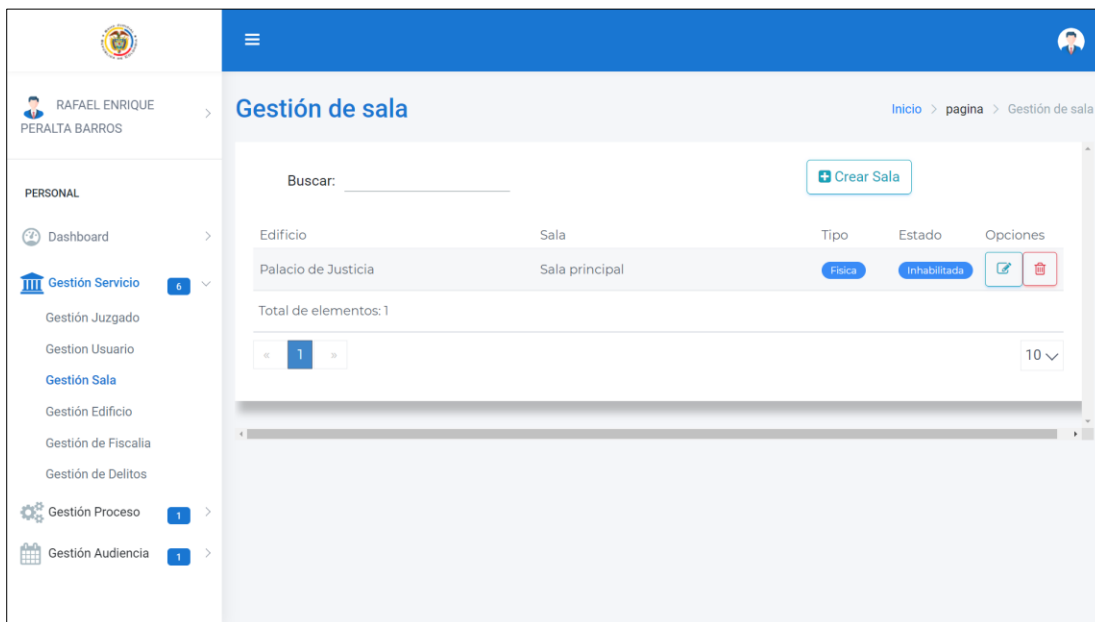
RAFAEL ENRIQUE PERALTA BARROS

PERSONAL

Dashboard

Gestión Servicio 6

Gestión Juzgado

Gestion Usuario

Gestión Sala

Gestión Edificio

Gestión de Fiscalia

Gestión de Delitos

Gestión Proceso 1

Gestión Audiencia 1

Gestión de sala

Inicio > pagina > Gestión de sala

Buscar:

Crear Sala

| Edificio | Sala | Tipo | Estado | Opciones |
|---|---|---|---|---|
| Palacio de Justicia | Sala principal | Fisica | Inhabilitada | |

Total de elementos: 1

« 1 »

10